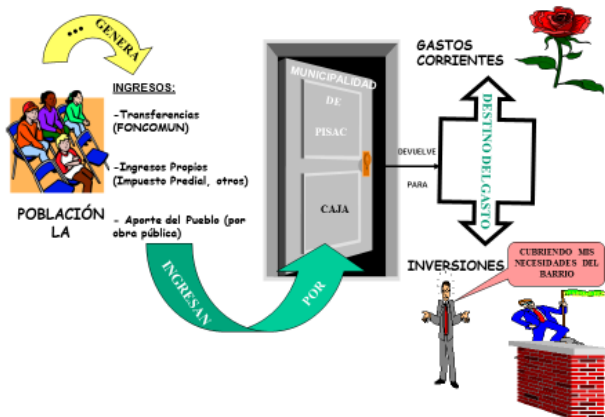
... GENERA

INGRESOS:

-Transferencias (FONCOMUN)

-Ingresos Propios (Impuesto Predial, otros)

- Aporte del Pueblo (por obra pública)

LA POBLACIÓN

INGRESAN

POR

MUNICIPALIDAD

DE

PISAC

CAJA

DEVUELVE

PARA

GASTOS CORRIENTES

DESTINO DEL GASTO

INVERSIONES

CUBRIENDO MIS NECESIDADES DEL BARRIO